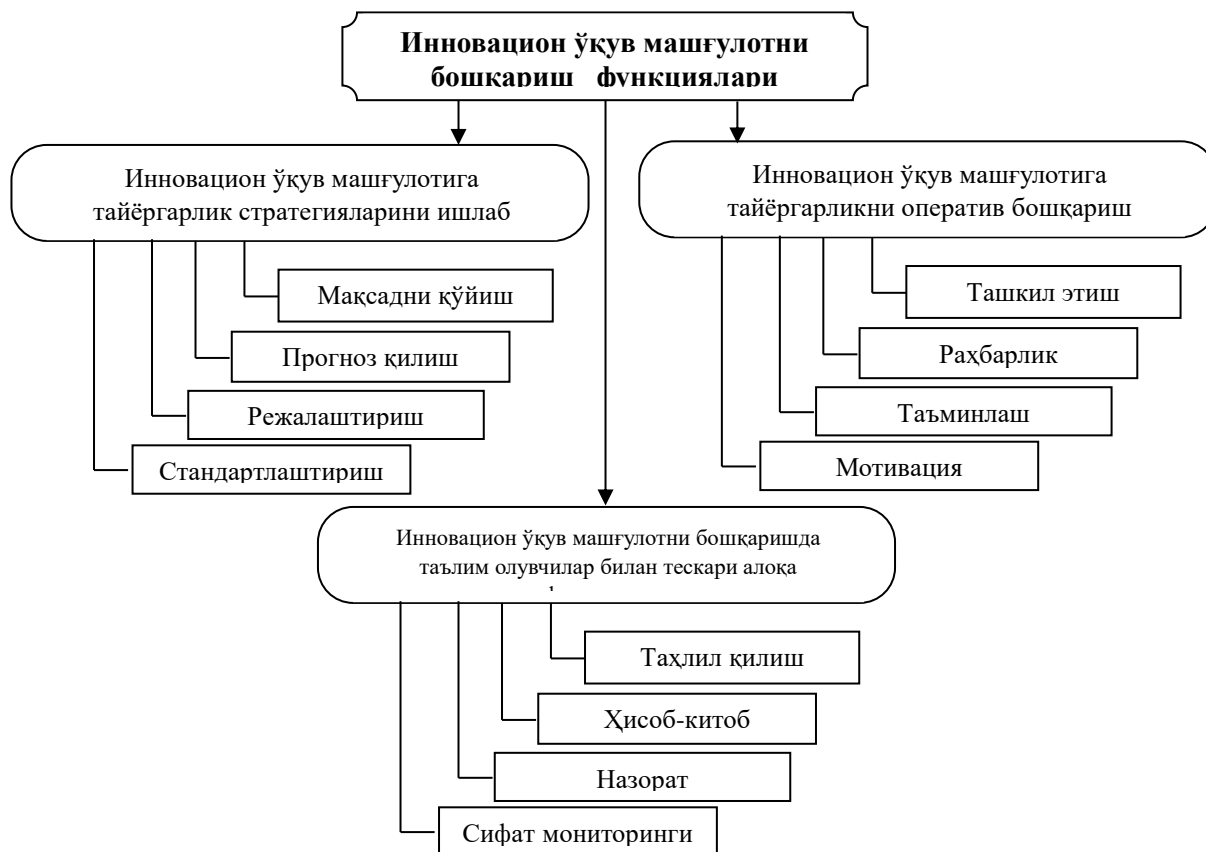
Инновацион ўқув машғулотни бошқариш функциялари

Инновацион ўқув машғулотига тайёргарлик стратегияларини ишлаб

Мақсадни қўйиш

Прогноз қилиш

Режалаштириш

Стандартлаштириш

Инновацион ўқув машғулотига тайёргарликни оператив бошқариш

Ташкил этиш

Раҳбарлик

Таъминлаш

Мотивация

Инновацион ўқув машғулотни бошқаришда таълим олувчилар билан тескари алоқа

Таҳлил қилиш

Ҳисоб-китоб

Назорат

Сифат мониторинги